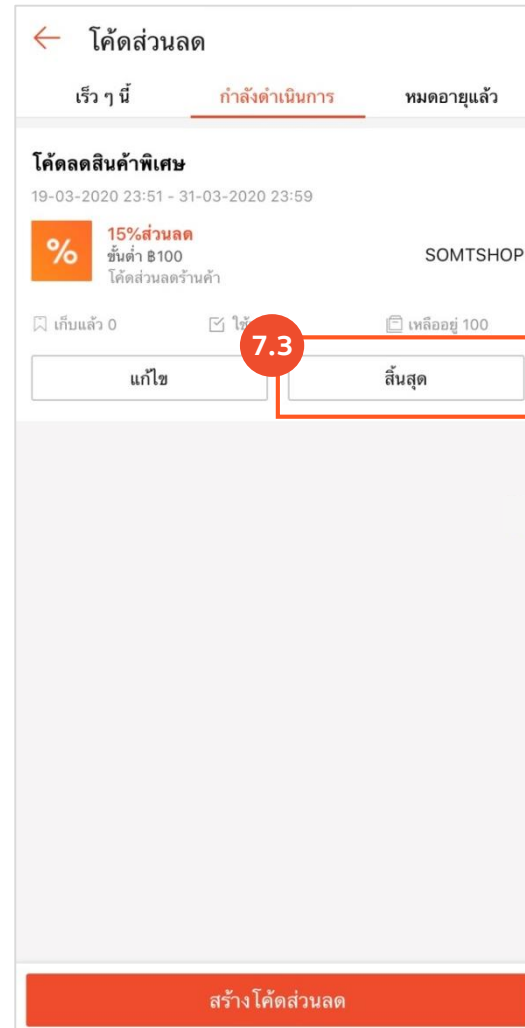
โค้ดส่วนลด

เร็ว ๆ นี้ | กำลังดำเนินการ | หมดอายุแล้ว

โค้ดลดสินค้าพิเศษ
19-03-2020 23:51 - 31-03-2020 23:59

%
15%ส่วนลด
ขั้นต่ำ ฿100
โค้ดส่วนลดร้านค้า

SOMTSHOP

เก็บแล้ว 0
ใช้ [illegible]
เหลืออยู่ 100

7.3

แก้ไข
สิ้นสุด

สร้างโค้ดส่วนลด